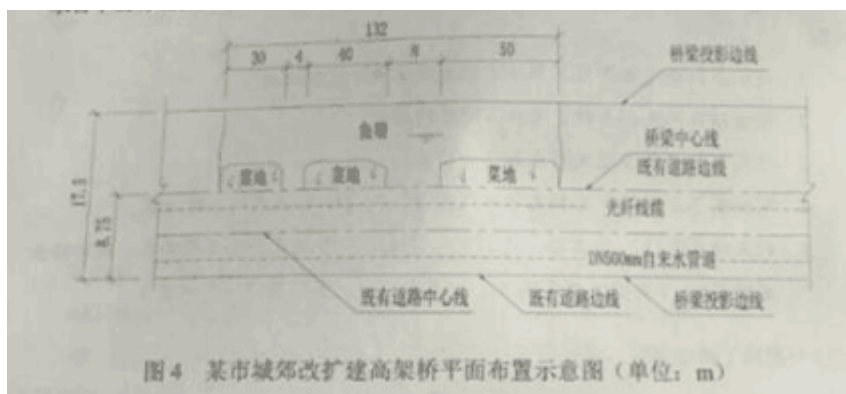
132

30 4 40 8 50

桥梁投影边线

鱼塘

桥梁中心线

既有道路边线

菜地 菜地 菜地

17.5

8.75

光纤线缆

DN500mm自来水管道

既有道路中心线 既有道路边线 桥梁投影边线

图4 某市城郊改扩建高架桥平面布置示意图（单位：m）